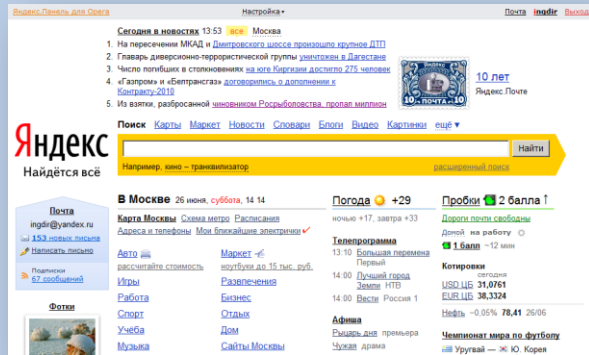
Яндекс.Панель для Opera

Настройка ▾

Почта | ingdir | Выход

Сегодня в новостях 13:53 все Москва

1. На пересечении МКАД и Дмитровского шоссе произошло крупное ДТП
2. Главарь диверсионно-террористической группы уничтожен в Дагестане
3. Число погибших в столкновениях на юге Киргизии достигло 275 человек
4. «Газпром» и «Белтрансгаз» договорились о дополнении к Контракту-2010
5. Из взятки, разбросанной чиновником Росрыболовства, пропал миллион

10 ПОЧТА 10

10 лет
Яндекс.Почте

Яндекс
Найдётся всё

Поиск Карты Маркет Новости Словари Блоги Видео Картинки ещё ▾

Найти

Например, кино – транквилизатор

расширенный поиск

Почта
ingdir@yandex.ru
153 новых письма
Написать письмо

Подписки
67 сообщений

Фотки

В Москве 26 июня, суббота, 14 14

Карта Москвы Схема метро Расписания
Адреса и телефоны Мои ближайшие электрички

Авто
рассчитайте стоимость
Игры
Работа
Спорт
Учёба
Музыка

Маркет
ноутбуки до 15 тыс. руб.
Развлечения
Бизнес
Отдых
Дом
Сайты Москвы

Погода +29
ночью +17, завтра +33

Телепрограмма
13:10 Большая перемена Первый
13:10 Лучший город Земли НТВ
14:00 Вести Россия 1

Афиша
Рыцарь дня премьера
Чужая драма

Пробки 2 балла ↑
Дороги почти свободны
Домой на работу
1 балл ~ 12 мин

Котировки
сегодня
USD ЦБ 31,0761
EUR ЦБ 38,3324
Нефть –0,05% 78,41 26/06

Чемпионат мира по футболу
Уругвай — Ю. Корея